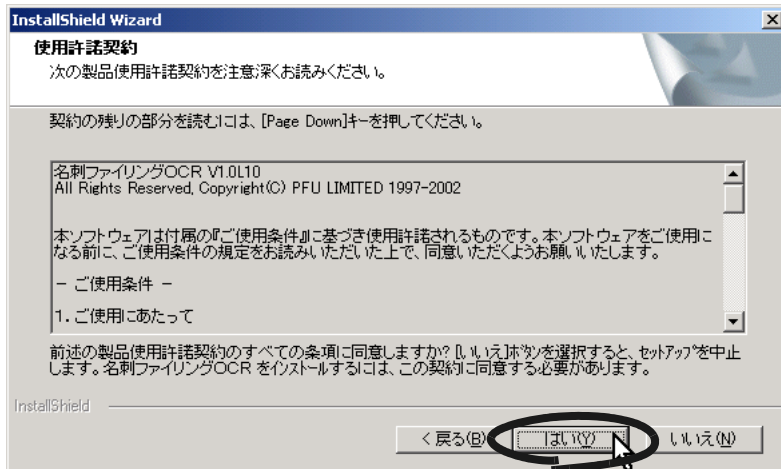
InstallShield Wizard

×

使用許諾契約

次の製品使用許諾契約を注意深くお読みください。

契約の残りの部分を読むには、[Page Down]キーを押してください。

名刺ファイリングOCR V1.0L10
All Rights Reserved, Copyright(C) PFU LIMITED 1997-2002

本ソフトウェアは付属の『ご使用条件』に基づき使用許諾されるものです。本ソフトウェアをご使用になる前に、ご使用条件の規定をお読みいただいた上で、同意いただくようお願いいたします。

－ ご使用条件 －

1. ご使用にあたって

前述の製品使用許諾契約のすべての条項に同意しますか? [いいえ]ボタンを選択すると、セットアップを中止します。名刺ファイリングOCR をインストールするには、この契約に同意する必要があります。

InstallShield

< 戻る(B)

はい(Y)

いいえ(N)